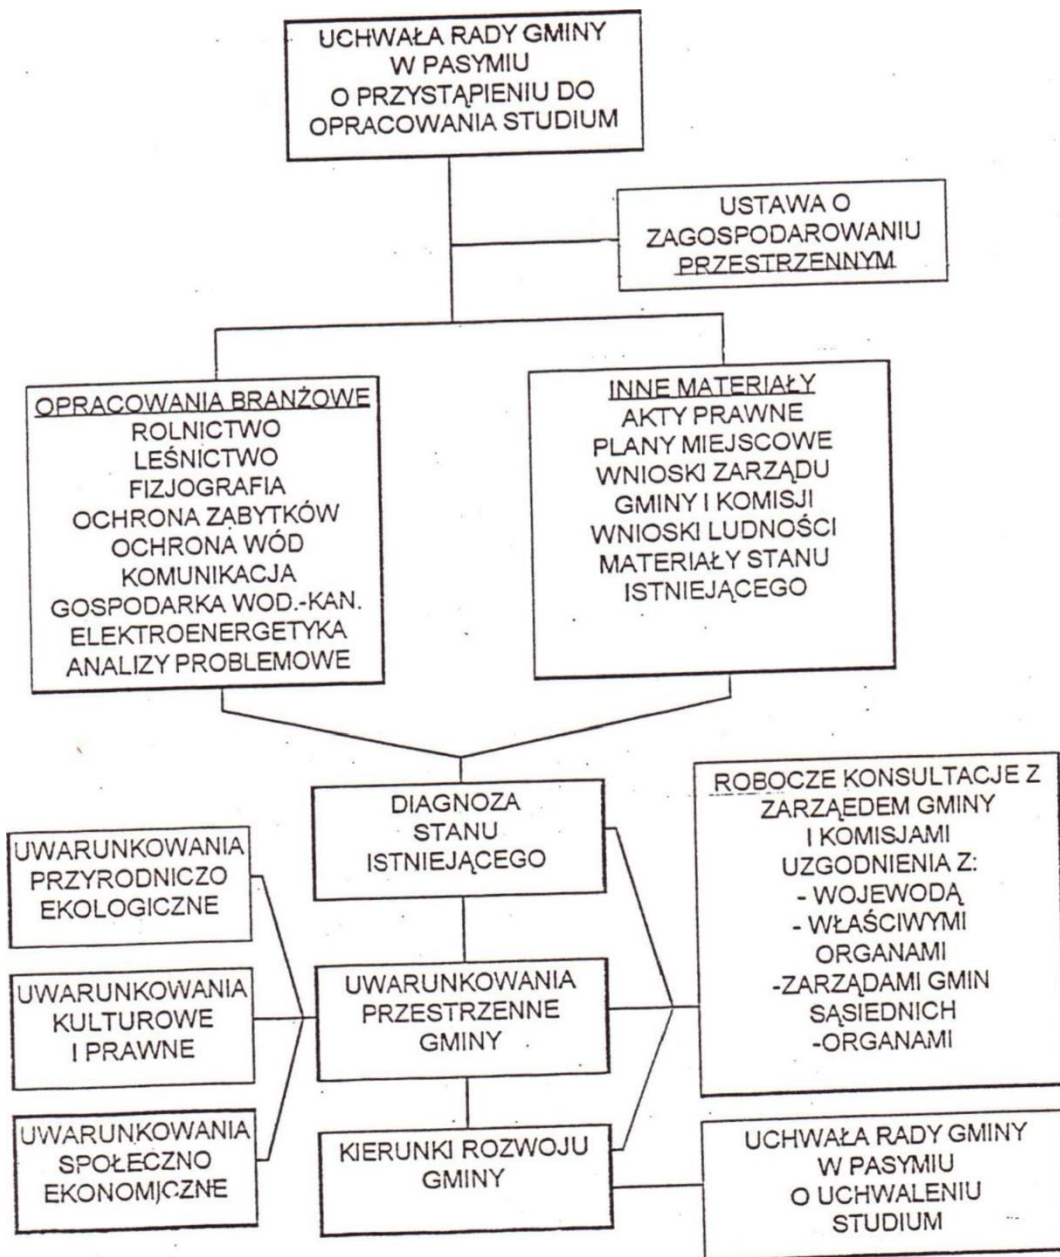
UCHWAŁA RADY GMINY W PASYMIU O PRZYSTĄPIENIU DO OPRACOWANIA STUDIUM

USTAWA O ZAGOSPODAROWANIU PRZESTRZENNYM

OPRACOWANIA BRANŻOWE
ROLNICTWO
LEŚNICTWO
FIZJOGRAFIA
OCHRONA ZABYTKÓW
OCHRONA WÓD
KOMUNIKACJA
GOSPODARKA WOD.-KAN.
ELEKTROENERGETYKA
ANALIZY PROBLEMOWE

INNE MATERIAŁY
AKTY PRAWNE
PLANY MIEJSCOWE
WNIOSKI ZARZĄDU GMINY I KOMISJI
WNIOSKI LUDNOŚCI
MATERIAŁY STANU ISTNIEJĄCEGO

DIAGNOZA STANU ISTNIEJĄCEGO

ROBOCZE KONSULTACJE Z ZARZĄDEM GMINY I KOMISJAMI
UZGODNIENIA Z:
- WOJEWODĄ
- WŁAŚCIWYMI ORGANAMI
-ZARZĄDAMI GMIN SĄSIEDNICH
-ORGANAMI

UWARUNKOWANIA PRZYRODNICZO EKOLOGICZNE

UWARUNKOWANIA KULTUROWE I PRAWNE

UWARUNKOWANIA PRZESTRZENNE GMINY

UWARUNKOWANIA SPOŁECZNO EKONOMICZNE

KIERUNKI ROZWOJU GMINY

UCHWAŁA RADY GMINY W PASYMIU O UCHWALENIU STUDIUM